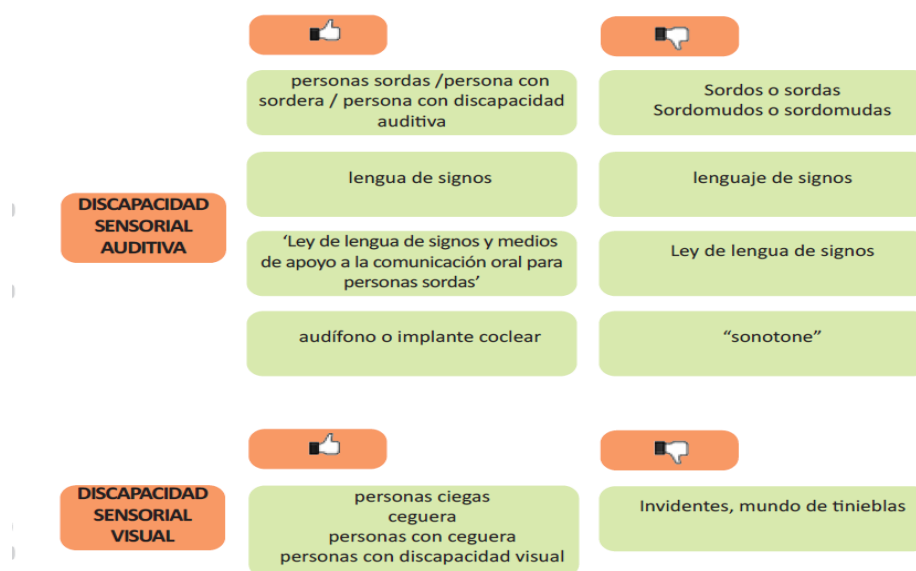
DISCAPACIDAD SENSORIAL AUDITIVA

| | |
|---|---|
| personas sordas /persona con sordera / persona con discapacidad auditiva | Sordos o sordas Sordomudos o sordomudas |
| lengua de signos | lenguaje de signos |
| 'Ley de lengua de signos y medios de apoyo a la comunicación oral para personas sordas' | Ley de lengua de signos |
| audífono o implante coclear | "sonotone" |

DISCAPACIDAD SENSORIAL VISUAL

| | |
|---|---|
| personas ciegas ceguera personas con ceguera personas con discapacidad visual | Invidentes, mundo de tinieblas |